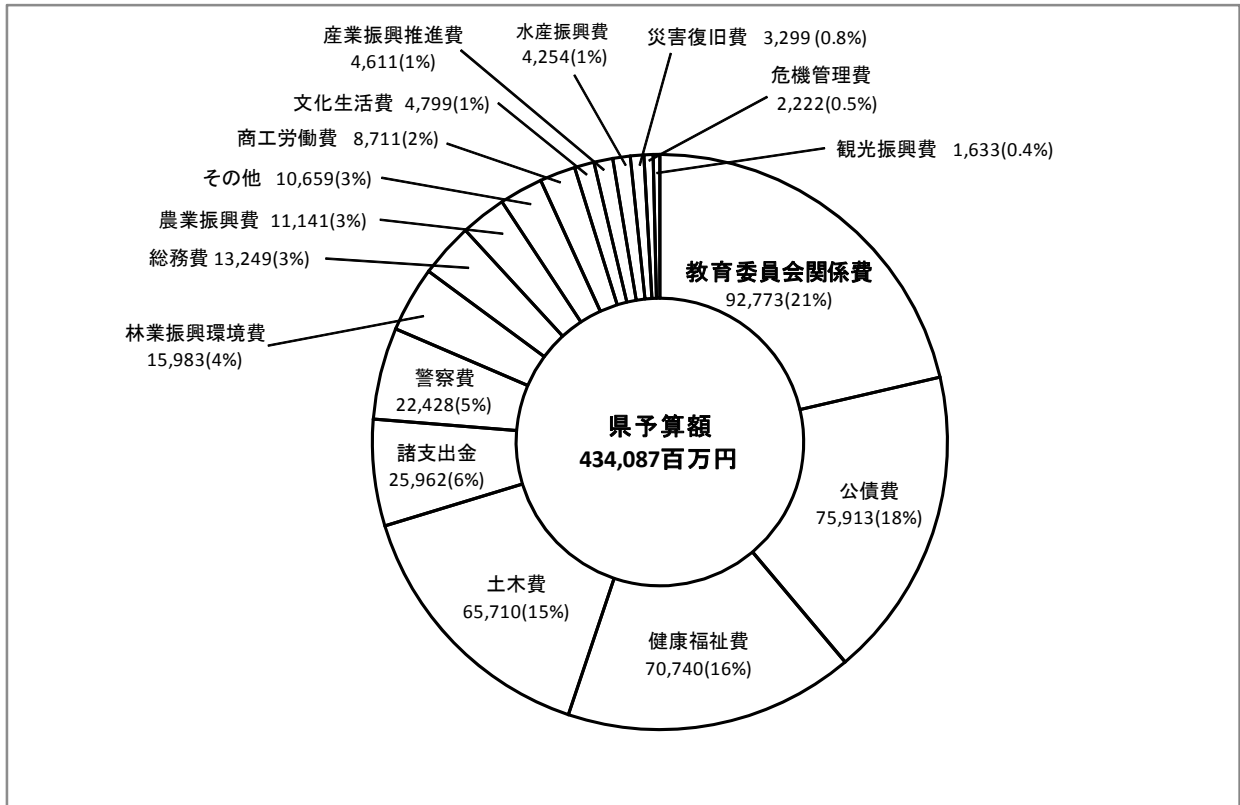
産業振興推進費
4,611(1%)

水産振興費
4,254(1%)

災害復旧費 3,299 (0.8%)

危機管理費
2,222(0.5%)

文化生活費 4,799(1%)

商工労働費 8,711(2%)

観光振興費 1,633(0.4%)

その他 10,659(3%)

農業振興費 11,141(3%)

総務費 13,249(3%)

教育委員会関係費
92,773(21%)

林業振興環境費
15,983(4%)

警察費
22,428(5%)

県予算額
434,087百万円

諸支出金
25,962(6%)

公債費
75,913(18%)

土木費
65,710(15%)

健康福祉費
70,740(16%)